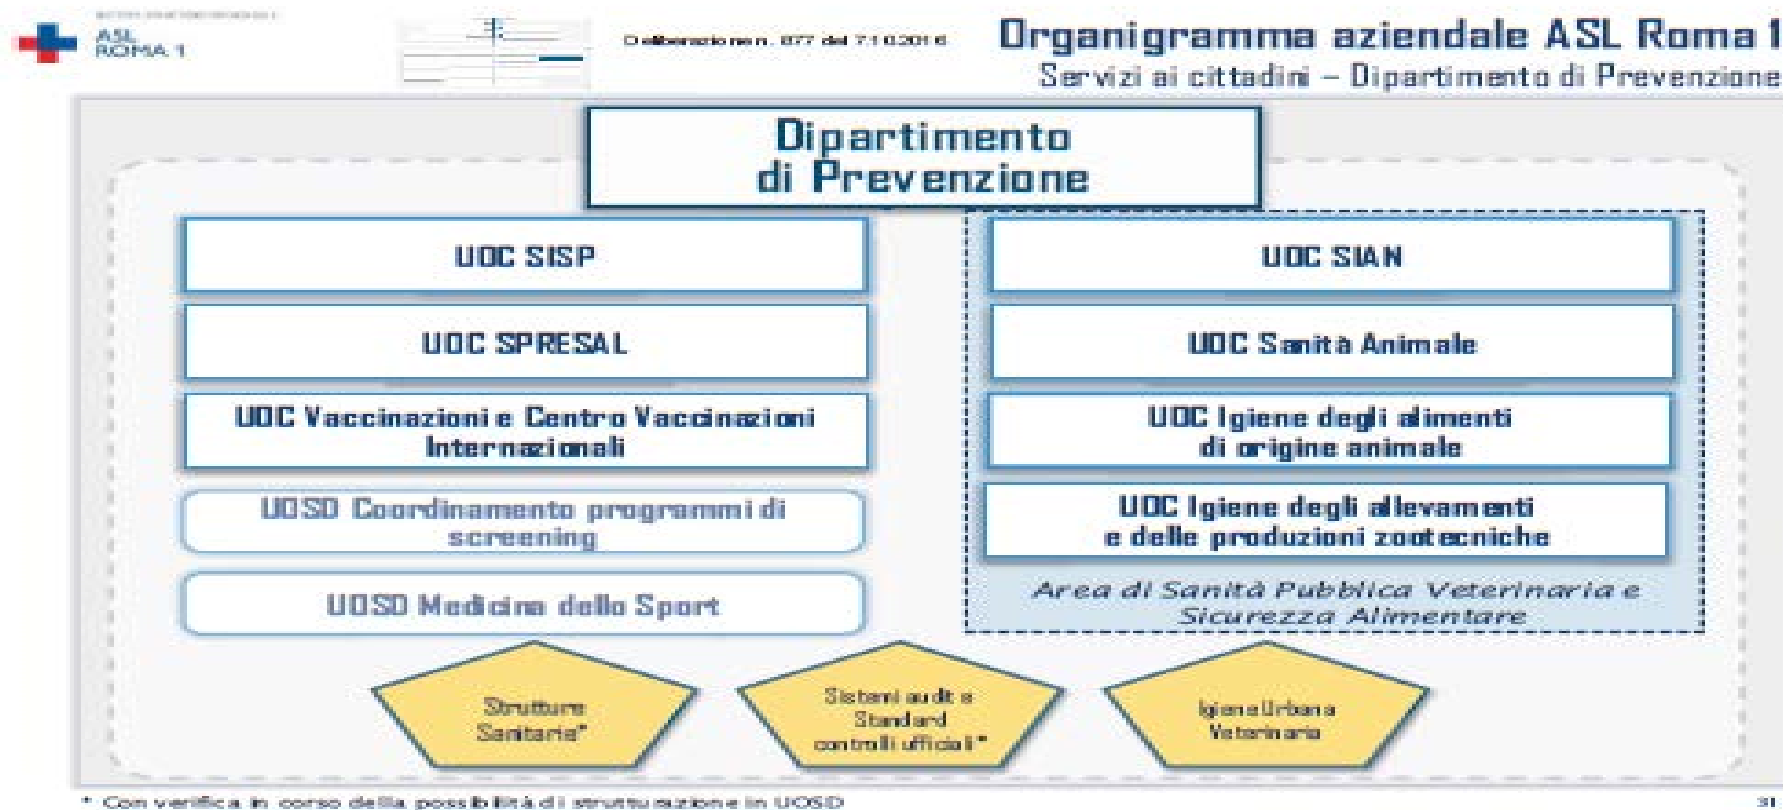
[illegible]
ASL ROMA 1

Deliberazione n. 877 del 7.10.2016

Organigramma aziendale ASL Roma 1
Servizi ai cittadini – Dipartimento di Prevenzione

Dipartimento di Prevenzione

UOC SISP

UOC SPRESAL

UOC Vaccinazioni e Centro Vaccinazioni Internazionali

UOSD Coordinamento programmi di screening

UOSD Medicina dello Sport

UOC SIAN

UOC Sanità Animale

UOC Igiene degli alimenti di origine animale

UOC Igiene degli allevamenti e delle produzioni zootecniche

Area di Sanità Pubblica Veterinaria e Sicurezza Alimentare

Strutture Sanitarie*

Sistemi audit e Standard controlli ufficiali*

Igiene Urbana Veterinaria

* Con verifica in corso della possibilità di strutturazione in UOSD

31